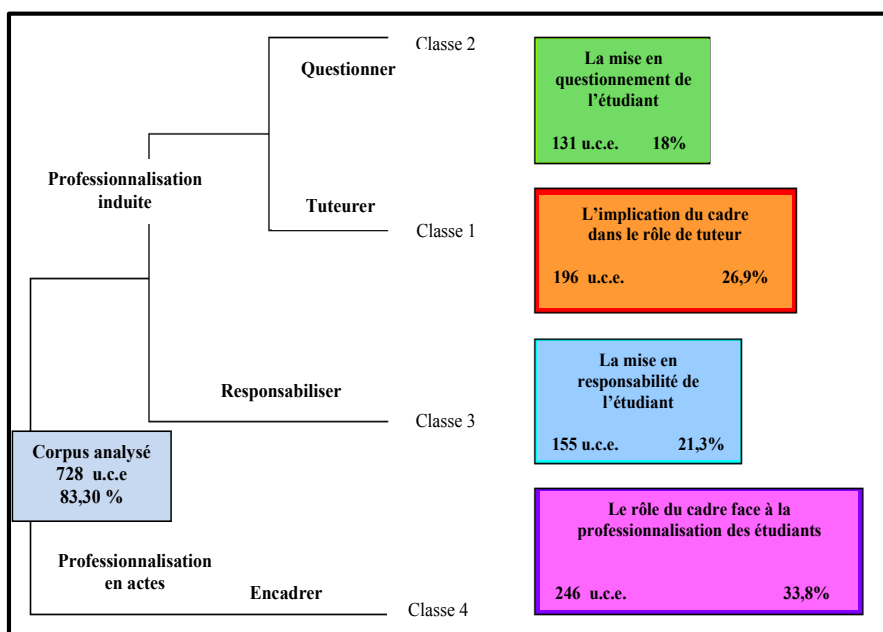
Classe 2

Questionner

La mise en questionnement de l'étudiant

131 u.c.e. 18%

Professionnalisation induite

Tuteurer

Classe 1

L'implication du cadre dans le rôle de tuteur

196 u.c.e. 26,9%

Responsabiliser

Classe 3

La mise en responsabilité de l'étudiant

155 u.c.e. 21,3%

Corpus analysé 728 u.c.e 83,30 %

Professionnalisation en actes

Encadrer

Classe 4

Le rôle du cadre face à la professionnalisation des étudiants

246 u.c.e. 33,8%